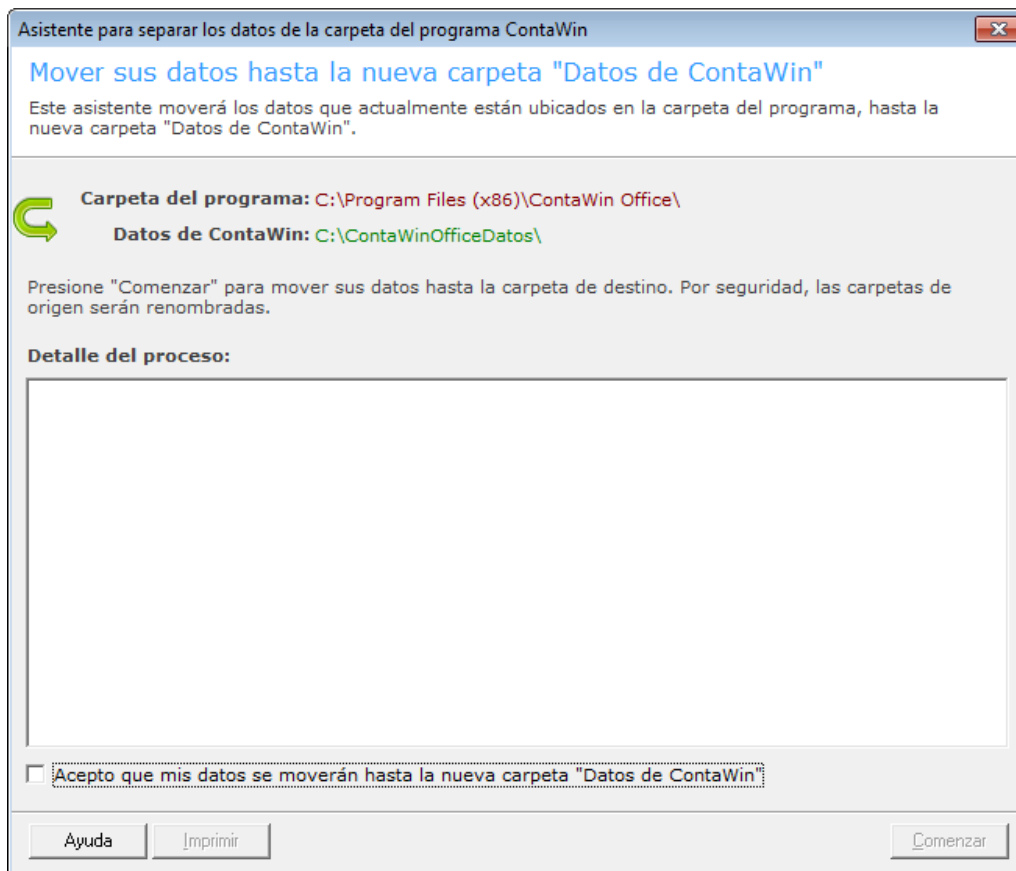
Asistente para separar los datos de la carpeta del programa ContaWin

Mover sus datos hasta la nueva carpeta "Datos de ContaWin"

Este asistente moverá los datos que actualmente están ubicados en la carpeta del programa, hasta la nueva carpeta "Datos de ContaWin".

Carpeta del programa: C:\Program Files (x86)\ContaWin Office\

Datos de ContaWin: C:\ContaWinOfficeDatos\

Presione "Comenzar" para mover sus datos hasta la carpeta de destino. Por seguridad, las carpetas de origen serán renombradas.

Detalle del proceso:

Acepto que mis datos se moverán hasta la nueva carpeta "Datos de ContaWin"

Ayuda

Imprimir

Comenzar